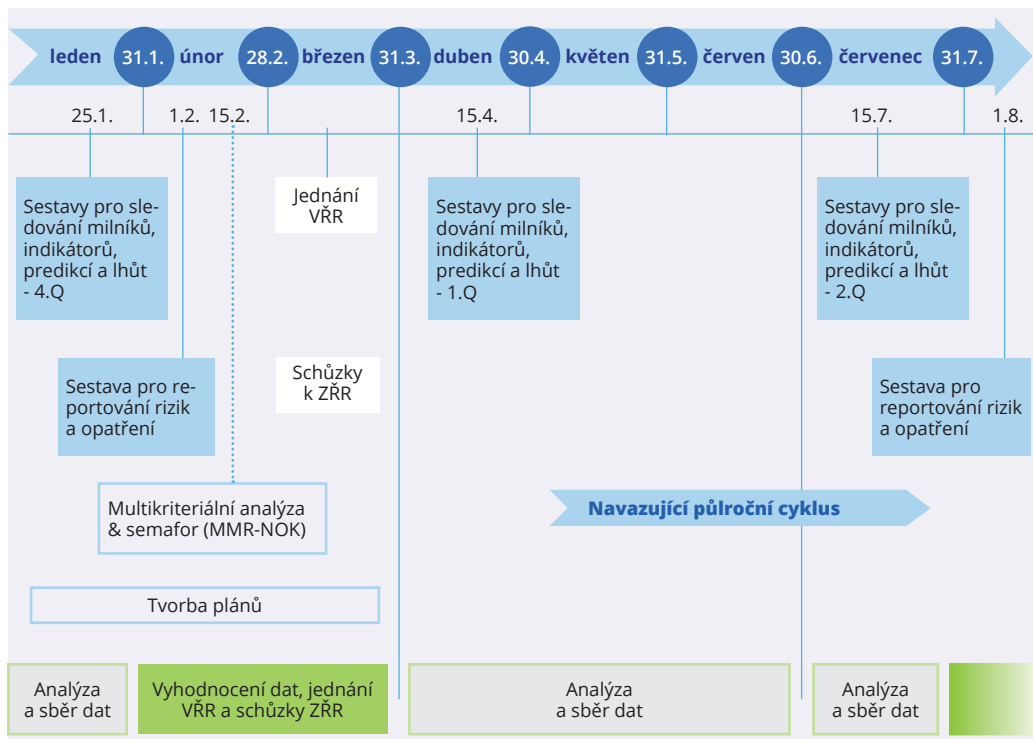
leden 31.1. únor 28.2. březen 31.3. duben 30.4. květen 31.5. červen 30.6. červenec 31.7.

25.1. 1.2. 15.2. 15.4. 15.7. 1.8.

Sestavy pro sledování milníků, indikátorů, predikcí a lhůt - 4.Q

Jednání VŘR

Sestavy pro sledování milníků, indikátorů, predikcí a lhůt - 1.Q

Sestavy pro sledování milníků, indikátorů, predikcí a lhůt - 2.Q

Sestava pro reportování rizik a opatření

Schůzky k ZŘR

Sestava pro reportování rizik a opatření

Multikriteriální analýza & semafor (MMR-NOK)

Navazující půlroční cyklus

Tvorba plánů

Analýza a sběr dat

Vyhodnocení dat, jednání VŘR a schůzky ZŘR

Analýza a sběr dat

Analýza a sběr dat